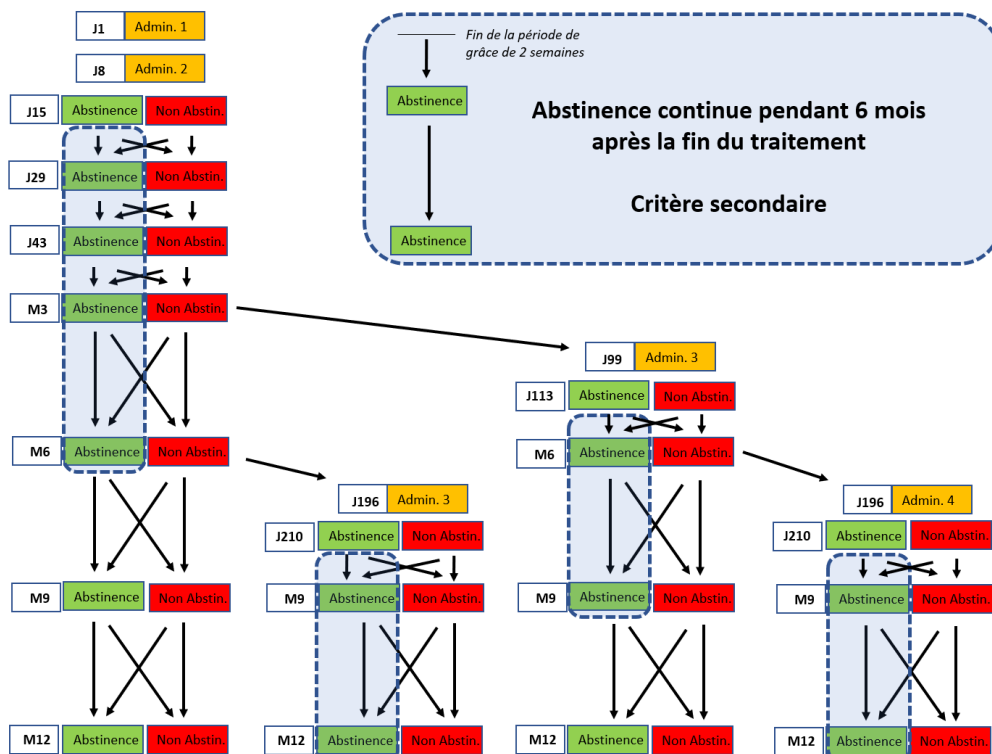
J1 Admin. 1

J8 Admin. 2

J15 Abstinence Non Abstin.

J29 Abstinence Non Abstin.

J43 Abstinence Non Abstin.

M3 Abstinence Non Abstin.

M6 Abstinence Non Abstin.

M9 Abstinence Non Abstin.

M12 Abstinence Non Abstin.

Fin de la période de grâce de 2 semaines

Abstinence

Abstinence

Abstinence continue pendant 6 mois après la fin du traitement

Critère secondaire

J99 Admin. 3

J113 Abstinence Non Abstin.

M6 Abstinence Non Abstin.

M9 Abstinence Non Abstin.

M12 Abstinence Non Abstin.

J196 Admin. 3

J210 Abstinence Non Abstin.

M9 Abstinence Non Abstin.

M12 Abstinence Non Abstin.

J196 Admin. 4

J210 Abstinence Non Abstin.

M9 Abstinence Non Abstin.

M12 Abstinence Non Abstin.